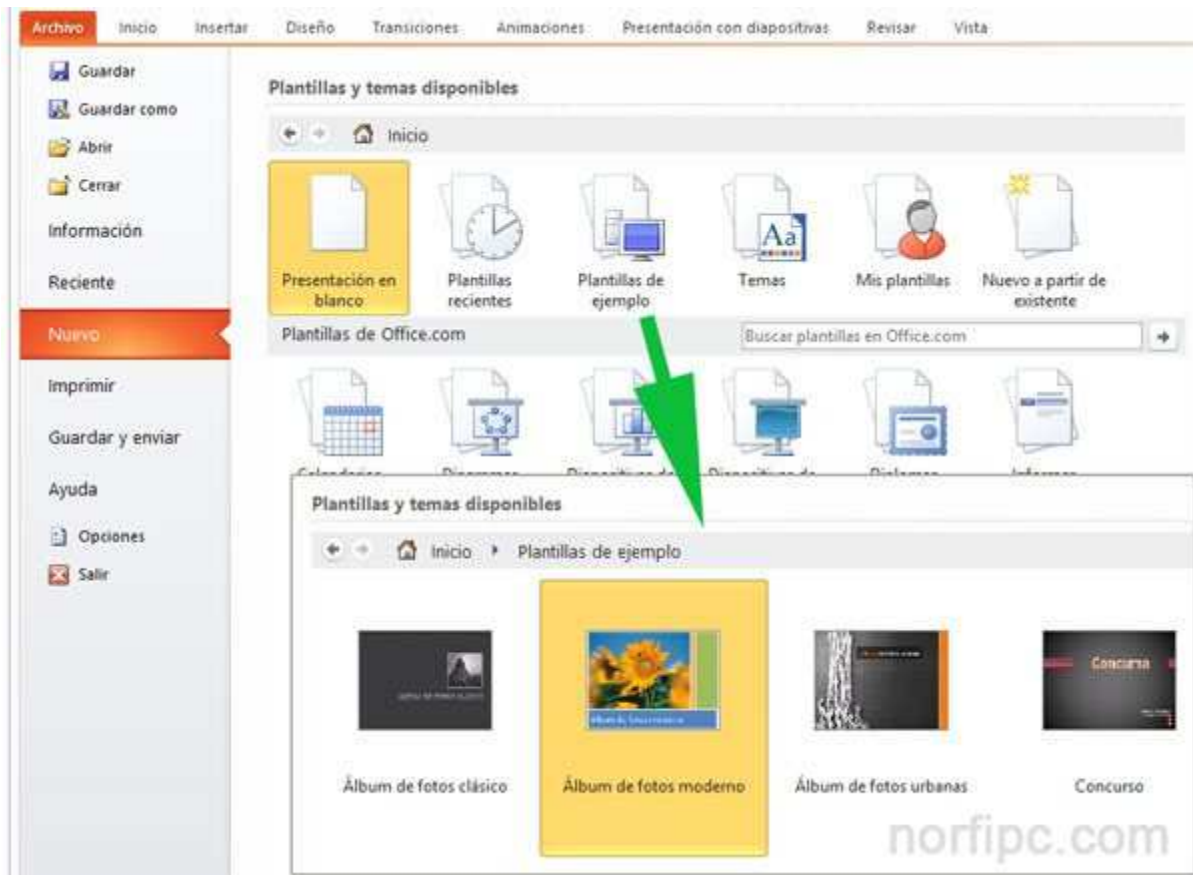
Archivo Inicio Insertar Diseño Transiciones Animaciones Presentación con diapositivas Revisar Vista

Guardar
Guardar como
Abrir
Cerrar
Información
Reciente
Nuevo
Imprimir
Guardar y enviar
Ayuda
Opciones
Salir

Plantillas y temas disponibles

Inicio

Presentación en blanco
Plantillas recientes
Plantillas de ejemplo
Temas
Mis plantillas
Nuevo a partir de existente

Plantillas de Office.com
Buscar plantillas en Office.com

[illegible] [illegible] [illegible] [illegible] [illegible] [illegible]

Plantillas y temas disponibles

Inicio ▸ Plantillas de ejemplo

Concurso

Álbum de fotos clásico
Álbum de fotos moderno
Álbum de fotos urbanas
Concurso

norfipc.com